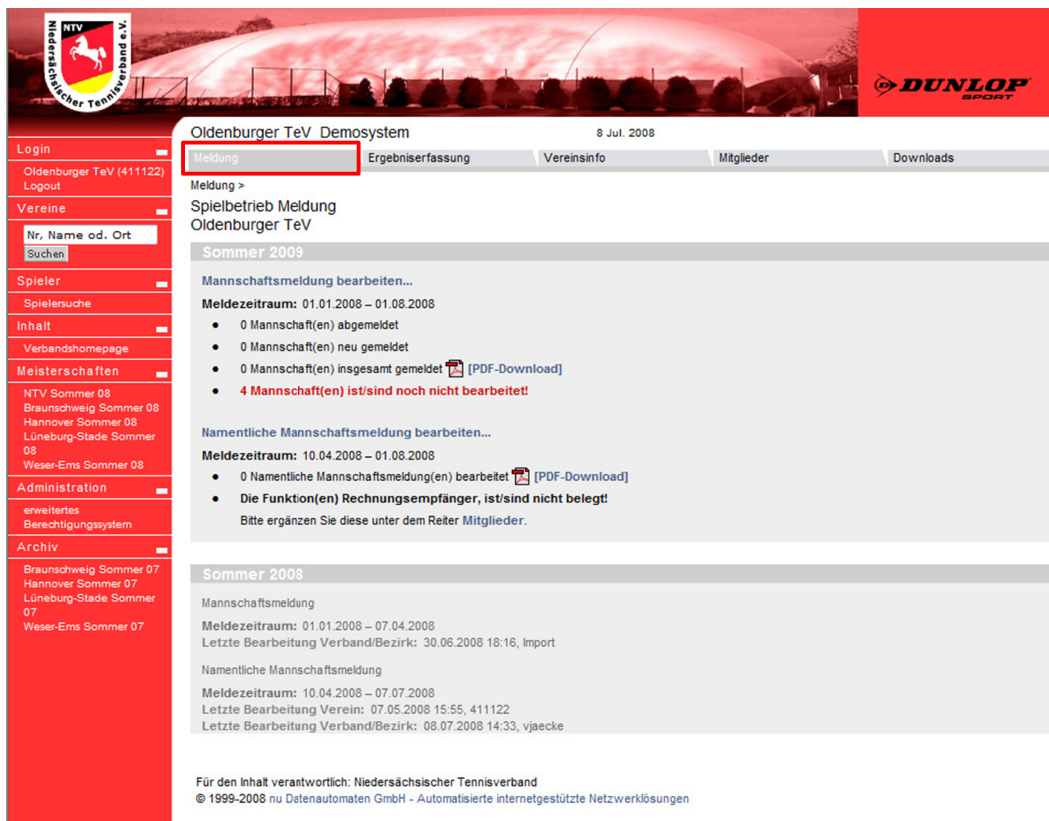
NTV
Niedersächsischer Tennisverband e.V.

DUNLOP SPORT

Login
Oldenburger TeV (411122)
Logout
Vereine
Nr, Name od. Ort
Suchen
Spieler
Spielersuche
Inhalt
Verbandshomepage
Meisterschaften
NTV Sommer 08
Braunschweig Sommer 08
Hannover Sommer 08
Lüneburg-Stade Sommer 08
Weser-Ems Sommer 08
Administration
erweitertes Berechtigungssystem
Archiv
Braunschweig Sommer 07
Hannover Sommer 07
Lüneburg-Stade Sommer 07
Weser-Ems Sommer 07

Oldenburger TeV Demosystem
8 Jul. 2008

Meldung | Ergebniserfassung | Vereinsinfo | Mitglieder | Downloads

Meldung >
Spielbetrieb Meldung
Oldenburger TeV

Sommer 2009

Mannschaftsmeldung bearbeiten...
Meldezeitraum: 01.01.2008 – 01.08.2008
• 0 Mannschaft(en) abgemeldet
• 0 Mannschaft(en) neu gemeldet
• 0 Mannschaft(en) insgesamt gemeldet [PDF-Download]
• 4 Mannschaft(en) ist/sind noch nicht bearbeitet!

Namentliche Mannschaftsmeldung bearbeiten...
Meldezeitraum: 10.04.2008 – 01.08.2008
• 0 Namentliche Mannschaftsmeldung(en) bearbeitet [PDF-Download]
• Die Funktion(en) Rechnungsempfänger, ist/sind nicht belegt!
Bitte ergänzen Sie diese unter dem Reiter Mitglieder.

Sommer 2008

Mannschaftsmeldung
Meldezeitraum: 01.01.2008 – 07.04.2008
Letzte Bearbeitung Verband/Bezirk: 30.06.2008 18:16, Import

Namentliche Mannschaftsmeldung
Meldezeitraum: 10.04.2008 – 07.07.2008
Letzte Bearbeitung Verein: 07.05.2008 15:55, 411122
Letzte Bearbeitung Verband/Bezirk: 08.07.2008 14:33, vjaecke

Für den Inhalt verantwortlich: Niedersächsischer Tennisverband
© 1999-2008 nu Datenautomaten GmbH - Automatisierte internetgestützte Netzwerklösungen